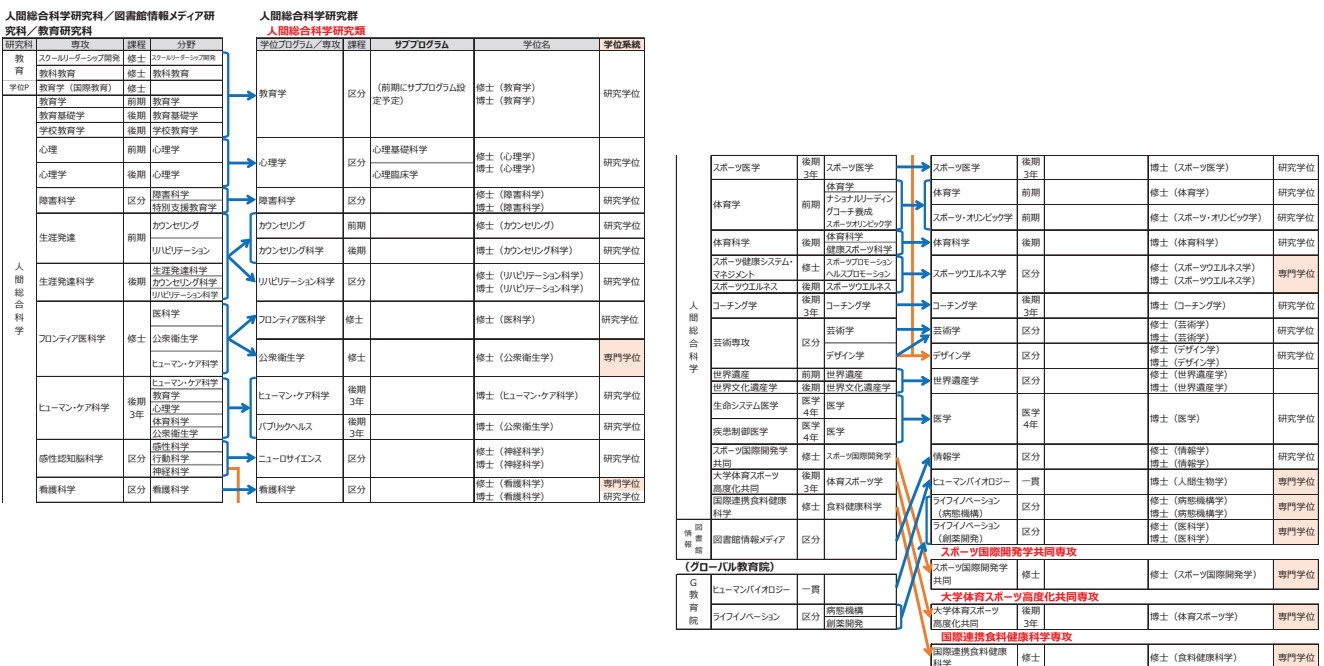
人間総合科学研究科／図書館情報メディア研究科／教育研究科

| 研究科 | 専攻 | 課程 | 分野 |
|---|---|---|---|
| 教育 | スクールリーダーシップ開発 | 修士 | スクールリーダーシップ開発 |
| | 教科教育 | 修士 | 教科教育 |
| 学位P | 教育学（国際教育） | 修士 | |
| 人間総合科学 | 教育学 | 前期 | 教育学 |
| | 教育基礎学 | 後期 | 教育基礎学 |
| | 学校教育学 | 後期 | 学校教育学 |
| | 心理 | 前期 | 心理学 |
| | 心理学 | 後期 | 心理学 |
| | 障害科学 | 区分 | 障害科学 特別支援教育学 |
| | 生涯発達 | 前期 | カウンセリング リハビリテーション |
| | 生涯発達科学 | 後期 | 生涯発達科学 カウンセリング科学 リハビリテーション科学 |
| | フロンティア医科学 | 修士 | 医科学 公衆衛生学 ヒューマン・ケア科学 |
| | ヒューマン・ケア科学 | 後期3年 | ヒューマン・ケア科学 教育学 心理学 体育科学 公衆衛生学 |
| | 感性認知脳科学 | 区分 | 感性科学 行動科学 神経科学 |
| | 看護科学 | 区分 | 看護科学 |

人間総合科学研究群
人間総合科学研究類

| 学位プログラム／専攻 | 課程 | サブプログラム | 学位名 | 学位系統 |
|---|---|---|---|---|
| 教育学 | 区分 | （前期にサブプログラム設定予定） | 修士（教育学） 博士（教育学） | 研究学位 |
| 心理学 | 区分 | 心理基礎科学 心理臨床学 | 修士（心理学） 博士（心理学） | 研究学位 |
| 障害科学 | 区分 | | 修士（障害科学） 博士（障害科学） | 研究学位 |
| カウンセリング | 前期 | | 修士（カウンセリング） | 研究学位 |
| カウンセリング科学 | 後期 | | 博士（カウンセリング科学） | 研究学位 |
| リハビリテーション科学 | 区分 | | 修士（リハビリテーション科学） 博士（リハビリテーション科学） | 研究学位 |
| フロンティア医科学 | 修士 | | 修士（医科学） | 研究学位 |
| 公衆衛生学 | 修士 | | 修士（公衆衛生学） | 専門学位 |
| ヒューマン・ケア科学 | 後期3年 | | 博士（ヒューマン・ケア科学） | 研究学位 |
| パブリックヘルス | 後期3年 | | 博士（公衆衛生学） | 研究学位 |
| ニューロサイエンス | 区分 | | 修士（神経科学） 博士（神経科学） | 研究学位 |
| 看護科学 | 区分 | | 修士（看護科学） 博士（看護科学） | 専門学位 研究学位 |

| 研究科 | 専攻 | 課程 | 分野 |
|---|---|---|---|
| 人間総合科学 | スポーツ医学 | 後期3年 | スポーツ医学 |
| | 体育学 | 前期 | 体育学 ナショナルリーディングコーチ養成 スポーツ・オリンピック学 |
| | 体育科学 | 後期 | 体育科学 健康スポーツ科学 |
| | スポーツ健康システム・マネジメント | 修士 | スポーツプロモーション ヘルスプロモーション |
| | スポーツウエルネス | 後期 | スポーツウエルネス |
| | コーチング学 | 後期3年 | コーチング学 |
| | 芸術専攻 | 区分 | 芸術学 デザイン学 |
| | 世界遺産 | 前期 | 世界遺産 |
| | 世界文化遺産学 | 後期 | 世界文化遺産学 |
| | 生命システム医学 | 医学4年 | 医学 |
| | 疾患制御医学 | 医学4年 | 医学 |
| | スポーツ国際開発学共同 | 修士 | スポーツ国際開発学 |
| | 大学体育スポーツ高度化共同 | 後期3年 | 体育スポーツ学 |
| | 国際連携食料健康科学 | 修士 | 食料健康科学 |
| 情報図書館 | 図書館情報メディア | 区分 | |

（グローバル教育院）

| | | | |
|---|---|---|---|
| G教育院 | ヒューマンバイオロジー | 一貫 | |
| | ライフイノベーション | 区分 | 病態機構 創薬開発 |

| 学位プログラム／専攻 | 課程 | サブプログラム | 学位名 | 学位系統 |
|---|---|---|---|---|
| スポーツ医学 | 後期3年 | | 博士（スポーツ医学） | 研究学位 |
| 体育学 | 前期 | | 修士（体育学） | 研究学位 |
| スポーツ・オリンピック学 | 前期 | | 修士（スポーツ・オリンピック学） | 研究学位 |
| 体育科学 | 後期 | | 博士（体育科学） | 研究学位 |
| スポーツウエルネス学 | 区分 | | 修士（スポーツウエルネス学） 博士（スポーツウエルネス学） | 専門学位 |
| コーチング学 | 後期3年 | | 博士（コーチング学） | 研究学位 |
| 芸術学 | 区分 | | 修士（芸術学） 博士（芸術学） | 研究学位 |
| デザイン学 | 区分 | | 修士（デザイン学） 博士（デザイン学） | 研究学位 |
| 世界遺産学 | 区分 | | 修士（世界遺産学） 博士（世界遺産学） | |
| 医学 | 医学4年 | | 博士（医学） | 研究学位 |
| 情報学 | 区分 | | 修士（情報学） 博士（情報学） | 研究学位 |
| ヒューマンバイオロジー | 一貫 | | 博士（人間生物学） | 専門学位 |
| ライフイノベーション（病態機構） | 区分 | | 修士（病態機構学） 博士（病態機構学） | 専門学位 |
| ライフイノベーション（創薬開発） | 区分 | | 修士（医科学） 博士（医科学） | 専門学位 |

スポーツ国際開発学共同専攻

| | | | | |
|---|---|---|---|---|
| スポーツ国際開発学共同 | 修士 | | 修士（スポーツ国際開発学） | 専門学位 |

大学体育スポーツ高度化共同専攻

| | | | | |
|---|---|---|---|---|
| 大学体育スポーツ高度化共同 | 後期3年 | | 博士（体育スポーツ学） | 専門学位 |

国際連携食料健康科学専攻

| | | | | |
|---|---|---|---|---|
| 国際連携食料健康科学 | 修士 | | 修士（食料健康科学） | 専門学位 |